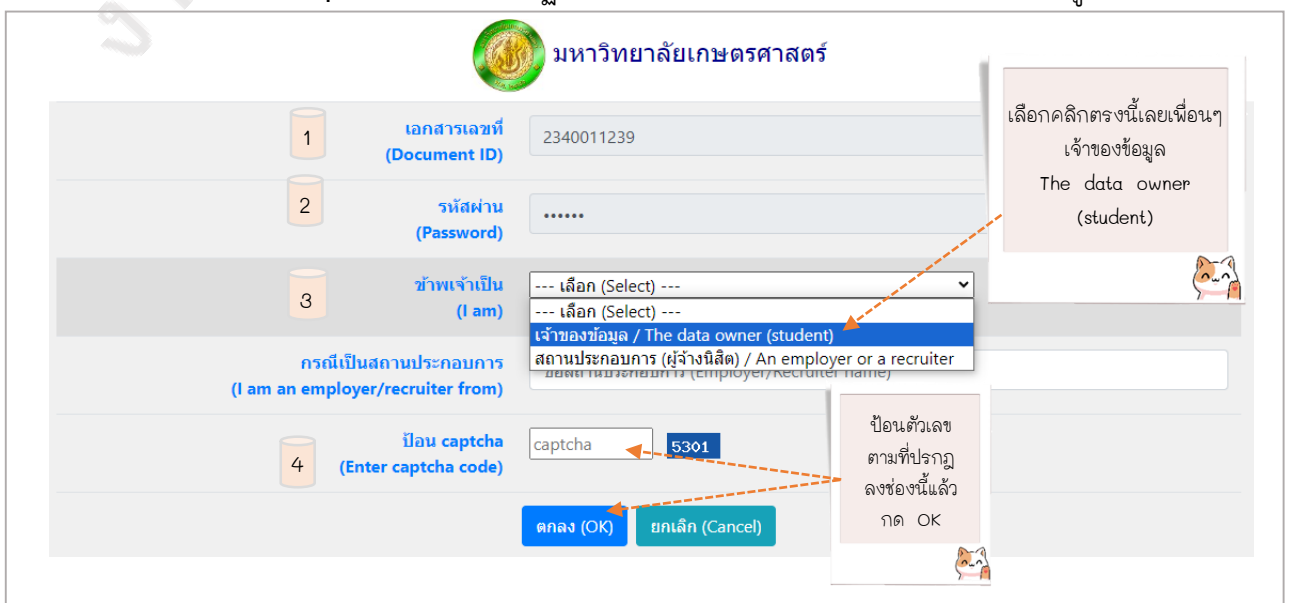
มหาวิทยาลัยเกษตรศาสตร์

1 เอกสารเลขที่ (Document ID) 2340011239

2 รหัสผ่าน (Password) ••••••

3 ข้าพเจ้าเป็น (I am) --- เลือก (Select) ---

--- เลือก (Select) ---
เจ้าของข้อมูล / The data owner (student)
สถานประกอบการ (ผู้จ้างนิสิต) / An employer or a recruiter

กรณีเป็นสถานประกอบการ (I am an employer/recruiter from) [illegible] (Employer/Recruiter name)

4 ป้อน captcha (Enter captcha code) captcha 5301

ตกลง (OK) ยกเลิก (Cancel)

เลือกคลิกตรงนี้เลยเพื่อนๆ เจ้าของข้อมูล The data owner (student)

ป้อนตัวเลข ตามที่ปรากฎ ลงช่องนี้แล้ว กด OK